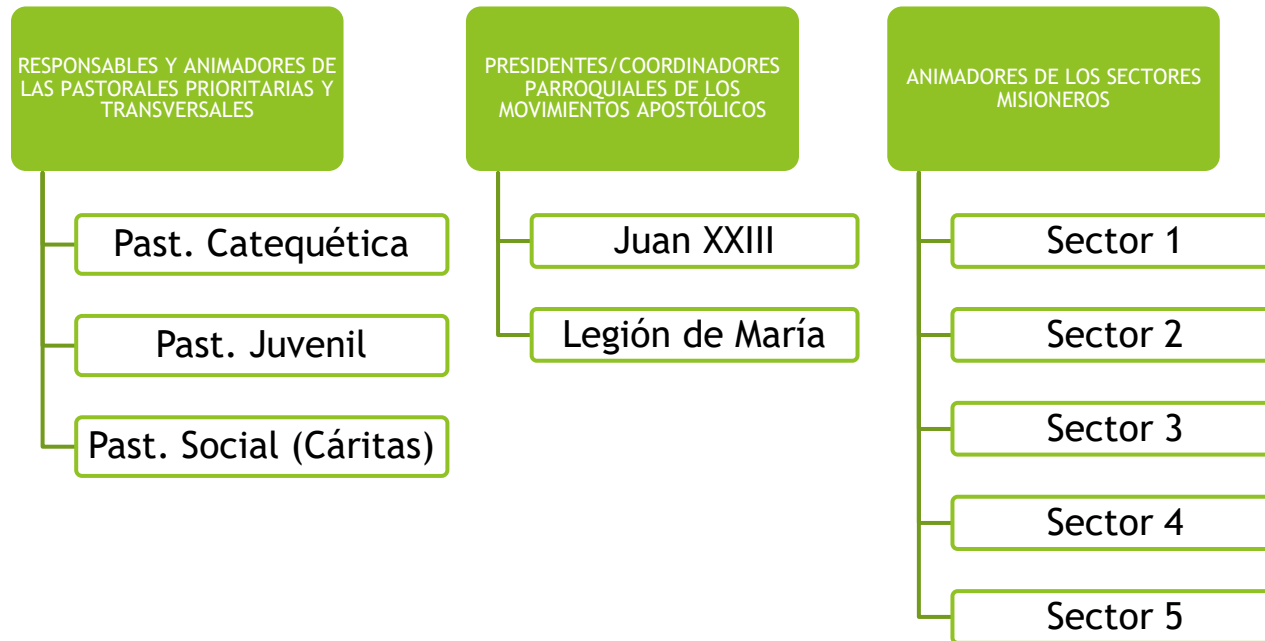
RESPONSABLES Y ANIMADORES DE LAS PASTORALES PRIORITARIAS Y TRANSVERSALES

Past. Catequética

Past. Juvenil

Past. Social (Cáritas)

PRESIDENTES/COORDINADORES PARROQUIALES DE LOS MOVIMIENTOS APOSTÓLICOS

Juan XXIII

Legión de María

ANIMADORES DE LOS SECTORES MISIONEROS

Sector 1

Sector 2

Sector 3

Sector 4

Sector 5